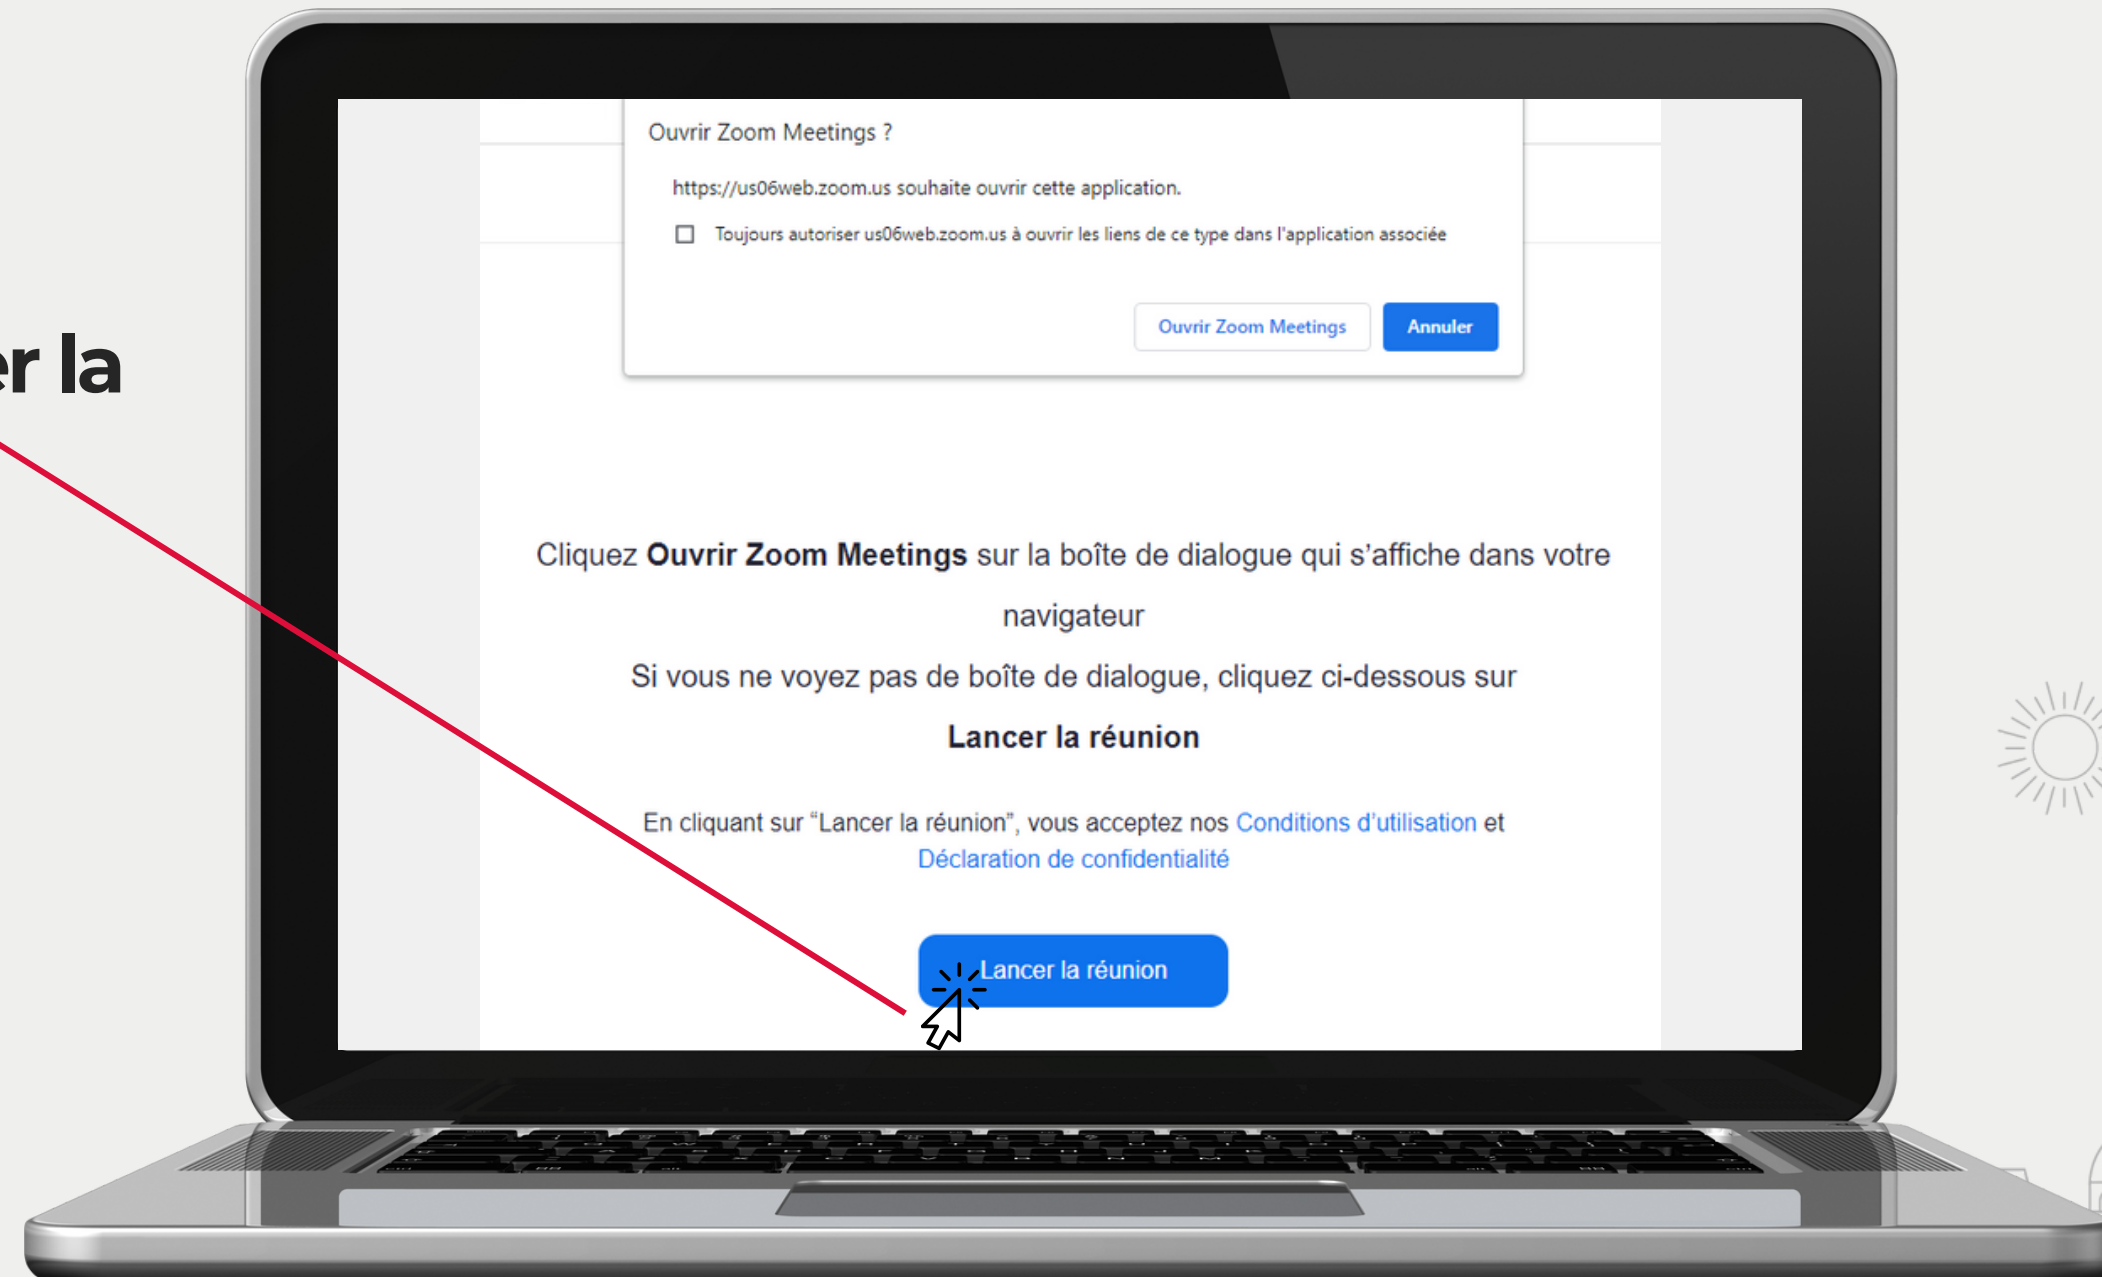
er la

Ouvrir Zoom Meetings ?

https://us06web.zoom.us souhaite ouvrir cette application.

Toujours autoriser us06web.zoom.us à ouvrir les liens de ce type dans l'application associée

Ouvrir Zoom Meetings

Annuler

Cliquez **Ouvrir Zoom Meetings** sur la boîte de dialogue qui s'affiche dans votre navigateur

Si vous ne voyez pas de boîte de dialogue, cliquez ci-dessous sur

**Lancer la réunion**

En cliquant sur "Lancer la réunion", vous acceptez nos Conditions d'utilisation et Déclaration de confidentialité

Lancer la réunion